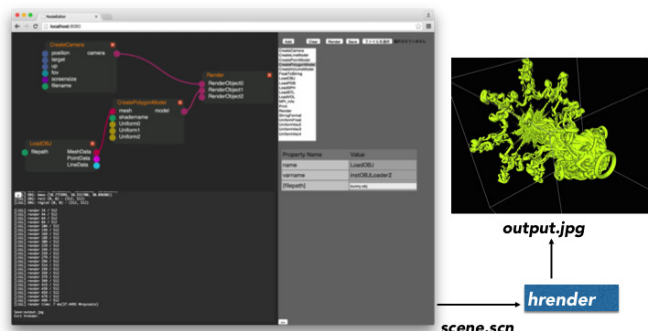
NodeEditor
localhost:8080

CreateCamera
position
target
up
fov
screensize
filename
camera

Render
RenderObject0
RenderObject1
RenderObject2

CreatePolygonModel
mesh
shadername
Uniform0
Uniform1
Uniform2
model

LoadOBJ
filepath
MeshData
PointData
LineData

Add
Clear
Render
Stop

CreateCamera
CreateLineModel
CreatePointModel
CreatePolygonModel
CreateVolumeModel
FloatToString
LoadOBJ
LoadPDB
LoadSPH
LoadSTL
MPI_Info
Print
Render
StringFormat
UniformFloat
UniformVec2
UniformVec3
UniformVec4

| Property Name | Value |
|---|---|
| name | LoadOBJ |
| varname | instOBJLoader2 |
| [filepath] | bunny.obj |

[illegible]
[Log] render 64 / 512
[Log] render 96 / 512
[Log] render 128 / 512
[Log] render 160 / 512
[Log] render 192 / 512
[Log] render 224 / 512
[Log] render 256 / 512
[Log] render 288 / 512
[Log] render 320 / 512
[Log] render 352 / 512
[Log] render 384 / 512
[Log] render 416 / 512
[Log] render 448 / 512
[Log] render 480 / 512
[Log] render 512 / 512
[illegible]
Save: output.jpg
Exit hrender.

output.jpg

hrender

scene.scn